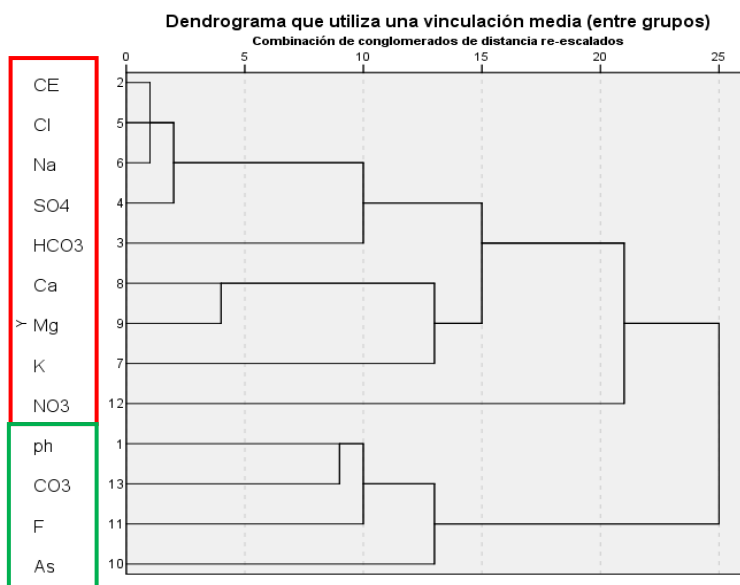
Dendrograma que utiliza una vinculación media (entre grupos)
Combinación de conglomerados de distancia re-escalados

0 5 10 15 20 25

| | |
|---|---|
| CE | 2 |
| Cl | 5 |
| Na | 6 |
| SO4 | 4 |
| HCO3 | 3 |
| Ca | 8 |
| Y Mg | 9 |
| K | 7 |
| NO3 | 12 |
| ph | 1 |
| CO3 | 13 |
| F | 11 |
| As | 10 |